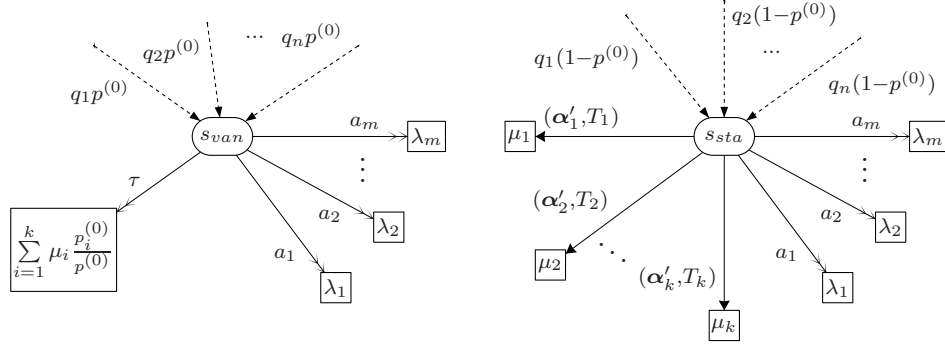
$q_2 p^{(0)}$ $\cdots$ $q_n p^{(0)}$

$q_1 p^{(0)}$

$s_{van}$

$a_m$ $\lambda_m$

$\tau$

$\vdots$

$\sum_{i=1}^{k} \mu_i \frac{p_i^{(0)}}{p^{(0)}}$

$a_2$ $\lambda_2$

$a_1$ $\lambda_1$

$q_2(1-p^{(0)})$

$q_1(1-p^{(0)})$ $\cdots$

$q_n(1-p^{(0)})$

$(\boldsymbol{\alpha}_1', T_1)$

$\mu_1$

$s_{sta}$

$a_m$ $\lambda_m$

$\vdots$

$(\boldsymbol{\alpha}_2', T_2)$

$a_2$ $\lambda_2$

$\mu_2$ $\cdots$ $(\boldsymbol{\alpha}_k', T_k)$

$a_1$ $\lambda_1$

$\mu_k$